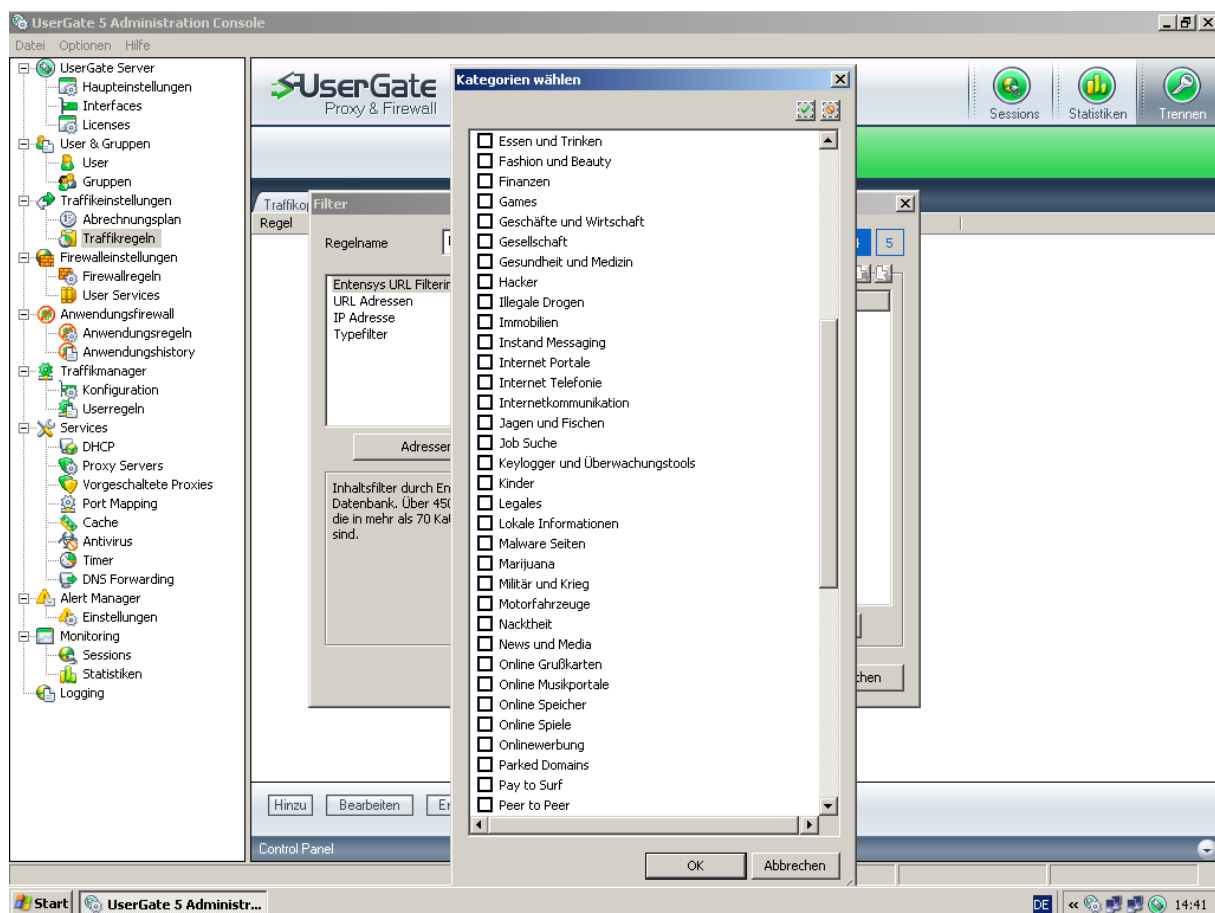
UserGate 5 Administration Console

Datei Optionen Hilfe

UserGate Server
Haupteinstellungen
Interfaces
Licenses
User & Gruppen
User
Gruppen
Traffikeinstellungen
Abrechnungsplan
Traffikregeln
Firewalleinstellungen
Firewallregeln
User Services
Anwendungsfirewall
Anwendungsregeln
Anwendungshistory
Traffikmanager
Konfiguration
Userregeln
Services
DHCP
Proxy Servers
Vorgeschaltete Proxies
Port Mapping
Cache
Antivirus
Timer
DNS Forwarding
Alert Manager
Einstellungen
Monitoring
Sessions
Statistiken
Logging

UserGate Proxy & Firewall

Sessions Statistiken Trennen

Traffiko
Regel

Filter

Regelname

Entensys URL Filterin
URL Adressen
IP Adresse
Typefilter

Adressen

Inhaltsfilter durch En Datenbank. Über 450 die in mehr als 70 Ka sind.

5

chen

Hinzu Bearbeiten E

Control Panel

Kategorien wählen

Essen und Trinken
Fashion und Beauty
Finanzen
Games
Geschäfte und Wirtschaft
Gesellschaft
Gesundheit und Medizin
Hacker
Illegale Drogen
Immobilien
Instand Messaging
Internet Portale
Internet Telefonie
Internetkommunikation
Jagen und Fischen
Job Suche
Keylogger und Überwachungstools
Kinder
Legales
Lokale Informationen
Malware Seiten
Marijuana
Militär und Krieg
Motorfahrzeuge
Nacktheit
News und Media
Online Grußkarten
Online Musikportale
Online Speicher
Online Spiele
Onlinewerbung
Parked Domains
Pay to Surf
Peer to Peer

OK Abbrechen

Start UserGate 5 Administr...

DE 14:41